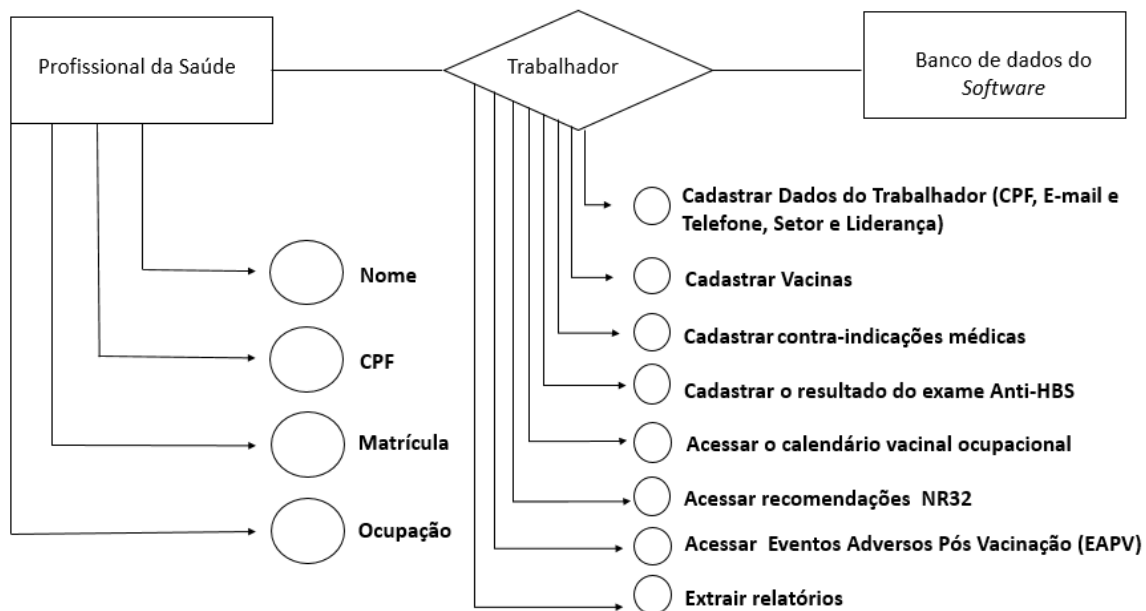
Profissional da Saúde

Trabalhador

Banco de dados do *Software*

Nome

CPF

Matrícula

Ocupação

Cadastrar Dados do Trabalhador (CPF, E-mail e Telefone, Setor e Liderança)

Cadastrar Vacinas

Cadastrar contra-indicações médicas

Cadastrar o resultado do exame Anti-HBS

Acessar o calendário vacinal ocupacional

Acessar recomendações NR32

Acessar Eventos Adversos Pós Vacinação (EAPV)

Extrair relatórios